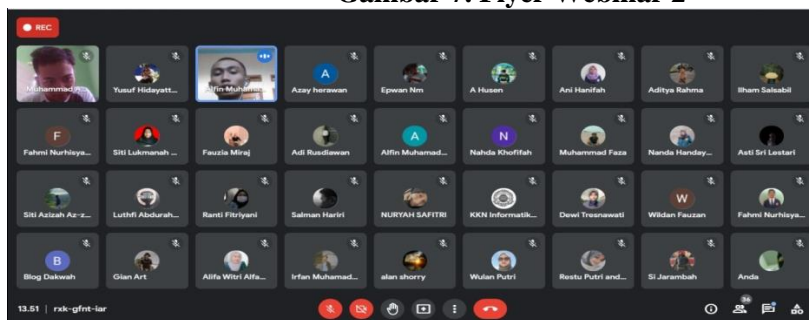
Gambar 7. Flyer Webinar 2

REC

Muhammad A...
Yusuf Hidayatt...
Alfin Muhamma...
A
Azay herawan
Epwan Nm
A Husen
Ani Hanifah
Aditya Rahma
Ilham Salsabil

F
Fahmi Nurhisya...
Siti Lukmanah ...
Fauzia Miraj
Adi Rusdiawan
A
Alfin Muhamad...
N
Nahda Khofifah
Muhammad Faza
Nanda Handay...
Asti Sri Lestari

Siti Azizah Az-z...
Luthfi Abdurah...
Ranti Fitriyani
Salman Hariri
NURYAH SAFITRI
KKN Informatik...
Dewi Tresnawati
W
Wildan Fauzan
Fahmi Nurhisya...

B
Blog Dakwah
Gian Art
Alifa Witri Alfa...
Irfan Muhamad...
alan shorry
Wulan Putri
Restu Putri and...
Si Jarambah
Anda

13.51 | rxk-gfnt-iar
36